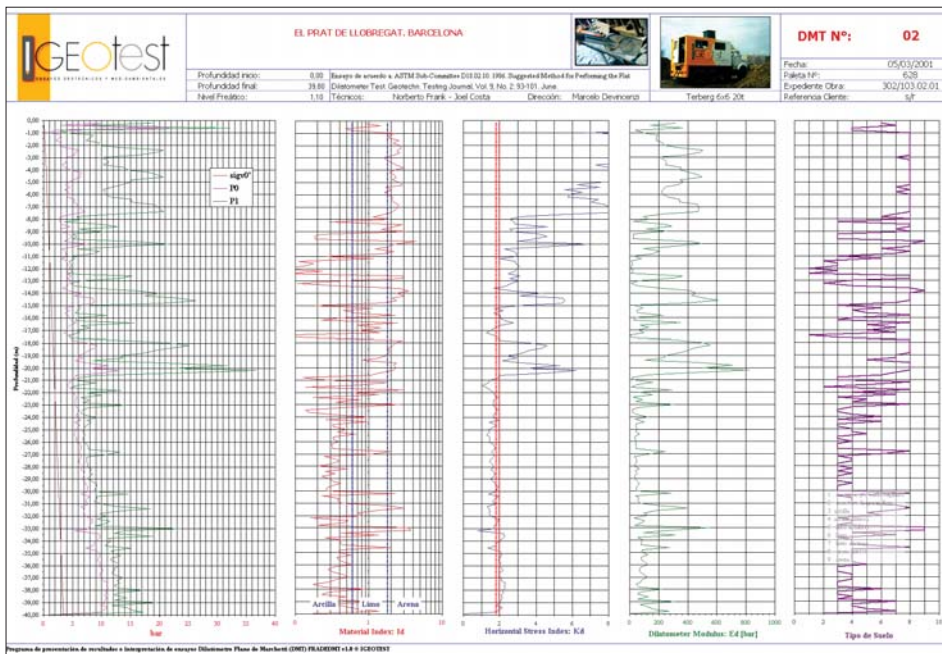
IGEOtest
ENSAYOS GEOTÉCNICOS • MEDIOAMBIENTALES

EL PRAT DE LLOBREGAT. BARCELONA

| Profundidad inicio: | 0,00 | Ensayo de acuerdo a: ASTM Sub-Committee D18.02.10. 1986. Suggested Method for Performing the Flat |
|---|---|---|
| Profundidad final: | 39,80 | Dilatometer Test. Geotechn. Testing Journal. Vol. 9, No. 2: 93-101. June. |
| Nivel Freático: | 1,10 | Técnicos: Norberto Frank - Joel Costa Dirección: Marcelo Devincenzi |

Terberg 6x6 20t

DMT Nº: 02

| Fecha: | 05/03/2001 |
|---|---|
| Paleta Nº: | 628 |
| Expediente Obra: | 302/103.02.01 |
| Referencia Cliente: | s/r |

0,00
-1,00
-2,00
-3,00
-4,00
-5,00
-6,00
-7,00
-8,00
-9,00
-10,00
-11,00
-12,00
-13,00
-14,00
-15,00
-16,00
-17,00
-18,00
-19,00
-20,00
-21,00
-22,00
-23,00
-24,00
-25,00
-26,00
-27,00
-28,00
-29,00
-30,00
-31,00
-32,00
-33,00
-34,00
-35,00
-36,00
-37,00
-38,00
-39,00
-40,00

Profundidad (m)

sigv0'
P0
P1

0 5 10 15 20 25 30 35 40
bar

Arcilla Limo Arena
0 1 10
Material Index: Id

0 2 4 6 8
Horizontal Stress Index: Kd

0 200 400 600 800 1000
Dilatometer Modulus: Ed [bar]

0 2 4 6 8
Tipo de Suelo

Programa de presentación de resultados e interpretación de ensayos Dilatómetro Plano de Marchetti (DMT) FRADIDMT v1.0 © IGEOTEST